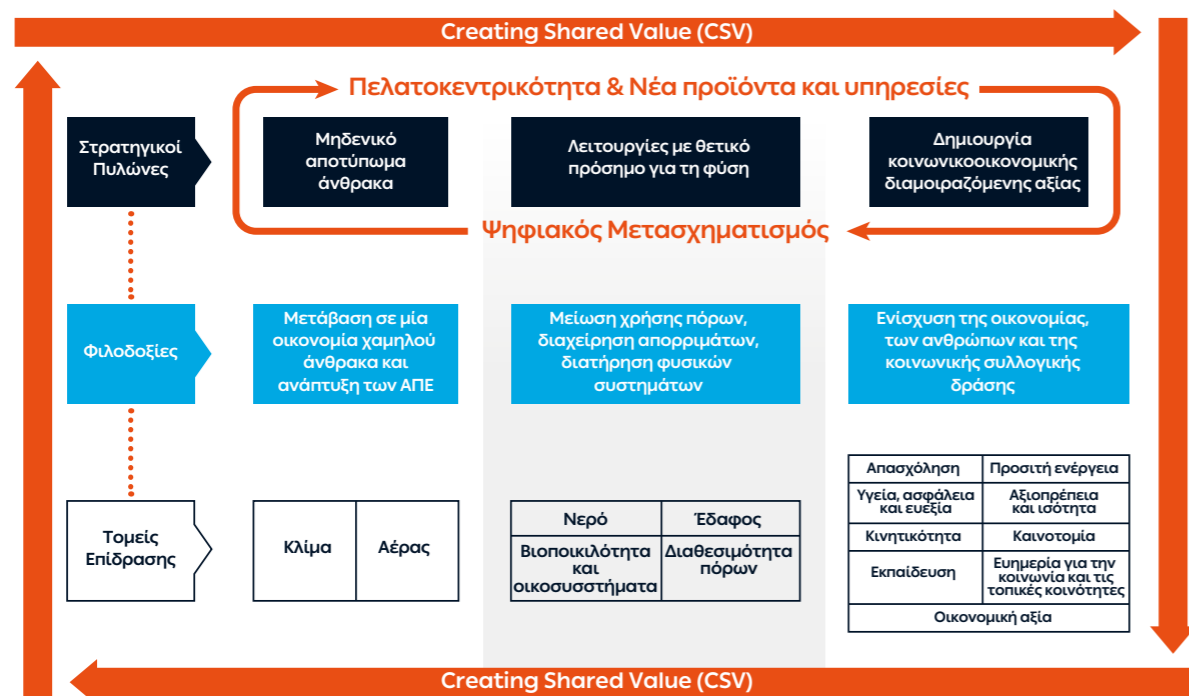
Creating Shared Value (CSV)

Πελατοκεντρικότητα & Νέα προϊόντα και υπηρεσίες

Στρατηγικοί Πυλώνες

Μηδενικό αποτύπωμα άνθρακα

Λειτουργίες με θετικό πρόσημο για τη φύση

Δημιουργία κοινωνικοοικονομικής διαμοιραζόμενης αξίας

Ψηφιακός Μετασχηματισμός

Φιλοδοξίες

Μετάβαση σε μία οικονομία χαμηλού άνθρακα και ανάπτυξη των ΑΠΕ

Μείωση χρήσης πόρων, διαχείρηση απορριμάτων, διατήρηση φυσικών συστημάτων

Ενίσχυση της οικονομίας, των ανθρώπων και της κοινωνικής συλλογικής δράσης

Τομείς Επίδρασης

| Κλίμα | Αέρας |
|---|---|

| Νερό | Έδαφος |
|---|---|
| Βιοποικιλότητα και οικοσυστήματα | Διαθεσιμότητα πόρων |

| Απασχόληση | Προσιτή ενέργεια |
|---|---|
| Υγεία, ασφάλεια και ευεξία | Αξιοπρέπεια και ισότητα |
| Κινητικότητα | Καινοτομία |
| Εκπαίδευση | Ευημερία για την κοινωνία και τις τοπικές κοινότητες |
| Οικονομική αξία | |

Creating Shared Value (CSV)